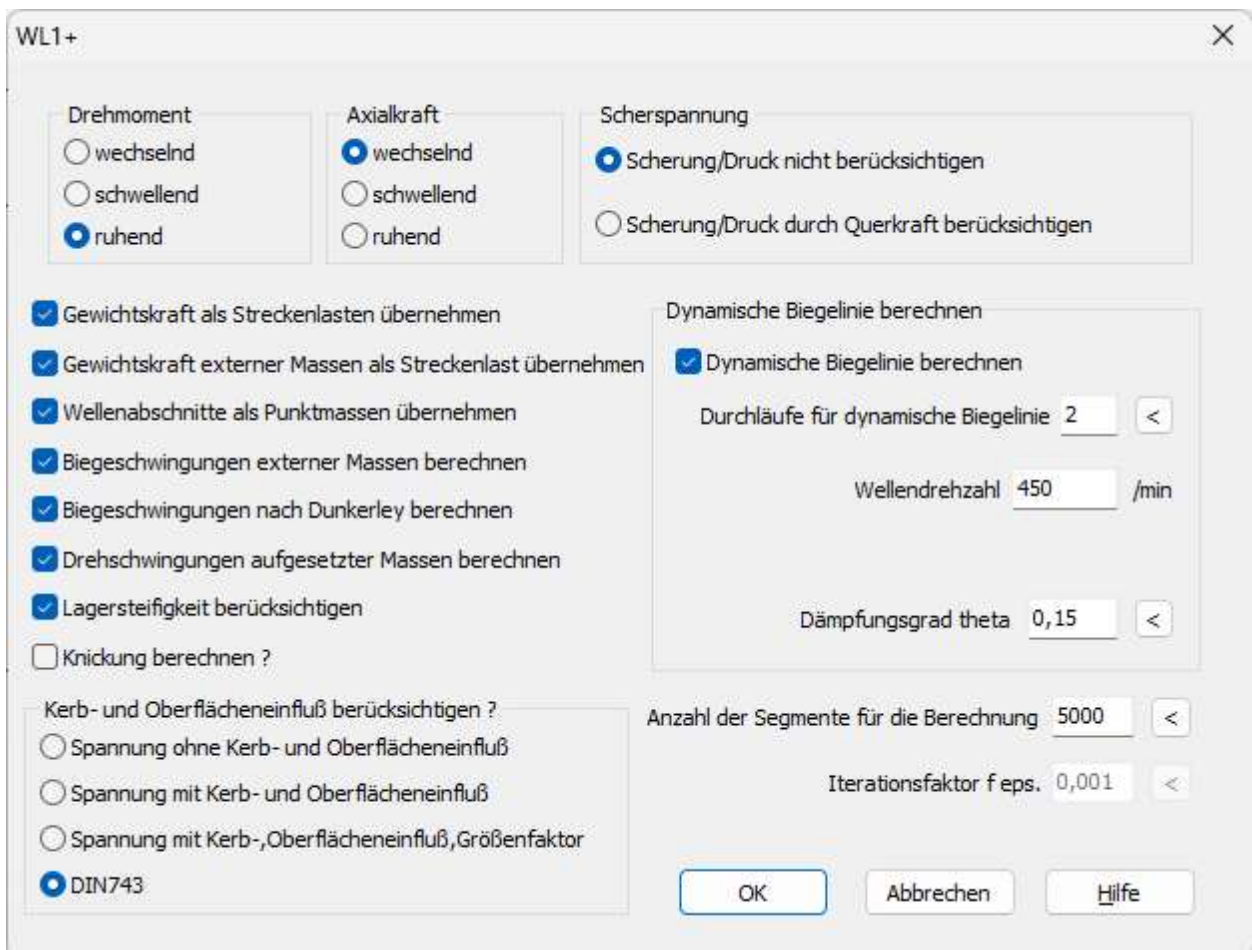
WL1+

Drehmoment
wechselnd
schwellend
ruhend

Axialkraft
wechselnd
schwellend
ruhend

Scherspannung
Scherung/Druck nicht berücksichtigen
Scherung/Druck durch Querkraft berücksichtigen

Gewichtskraft als Streckenlasten übernehmen
Gewichtskraft externer Massen als Streckenlast übernehmen
Wellenabschnitte als Punktmassen übernehmen
Biegeschwingungen externer Massen berechnen
Biegeschwingungen nach Dunkerley berechnen
Drehschwingungen aufgesetzter Massen berechnen
Lagersteifigkeit berücksichtigen
Knickung berechnen ?

Dynamische Biegelinie berechnen
Dynamische Biegelinie berechnen
Durchläufe für dynamische Biegelinie 2 <
Wellendrehzahl 450 /min
Dämpfungsgrad theta 0,15 <

Kerb- und Oberflächeneinfluß berücksichtigen ?
Spannung ohne Kerb- und Oberflächeneinfluß
Spannung mit Kerb- und Oberflächeneinfluß
Spannung mit Kerb-,Oberflächeneinfluß,Größenfaktor
DIN743

Anzahl der Segmente für die Berechnung 5000 <
Iterationsfaktor f eps. 0,001 <

OK
Abbrechen
Hilfe